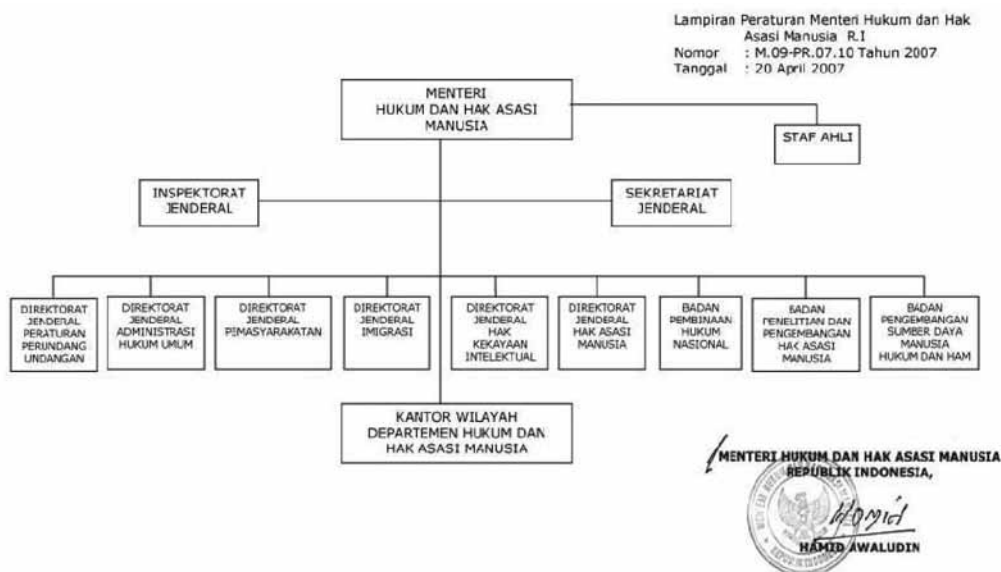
Lampiran Peraturan Menteri Hukum dan Hak Asasi Manusia R.I
Nomor : M.09-PR.07.10 Tahun 2007
Tanggal : 20 April 2007

MENTERI HUKUM DAN HAK ASASI MANUSIA

STAF AHLI

INSPEKTORAT JENDERAL

SEKRETARIAT JENDERAL

DIREKTORAT JENDERAL PERATURAN PERUNDANG UNDANGAN

DIREKTORAT JENDERAL ADMINISTRASI HUKUM UMUM

DIREKTORAT JENDERAL PEMASYARAKATAN

DIREKTORAT JENDERAL IMIGRASI

DIREKTORAT JENDERAL HAK KEKAYAAN INTELEKTUAL

DIREKTORAT JENDERAL HAK ASASI MANUSIA

BADAN PEMBINAAN HUKUM NASIONAL

BADAN PENELITIAN DAN PENGEMBANGAN HAK ASASI MANUSIA

BADAN PENGEMBANGAN SUMBER DAYA MANUSIA HUKUM DAN HAM

KANTOR WILAYAH DEPARTEMEN HUKUM DAN HAK ASASI MANUSIA

MENTERI HUKUM DAN HAK ASASI MANUSIA REPUBLIK INDONESIA,

Hamid

HAMID AWALUDIN